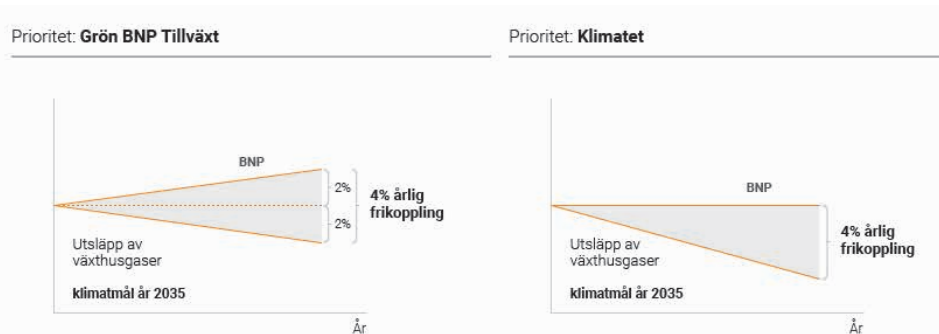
Prioritet: **Grön BNP Tillväxt**

BNP

2%

2%

4% årlig frikoppling

Utsläpp av växthusgaser

klimatmål år 2035

År

Prioritet: **Klimatet**

BNP

4% årlig frikoppling

Utsläpp av växthusgaser

klimatmål år 2035

År